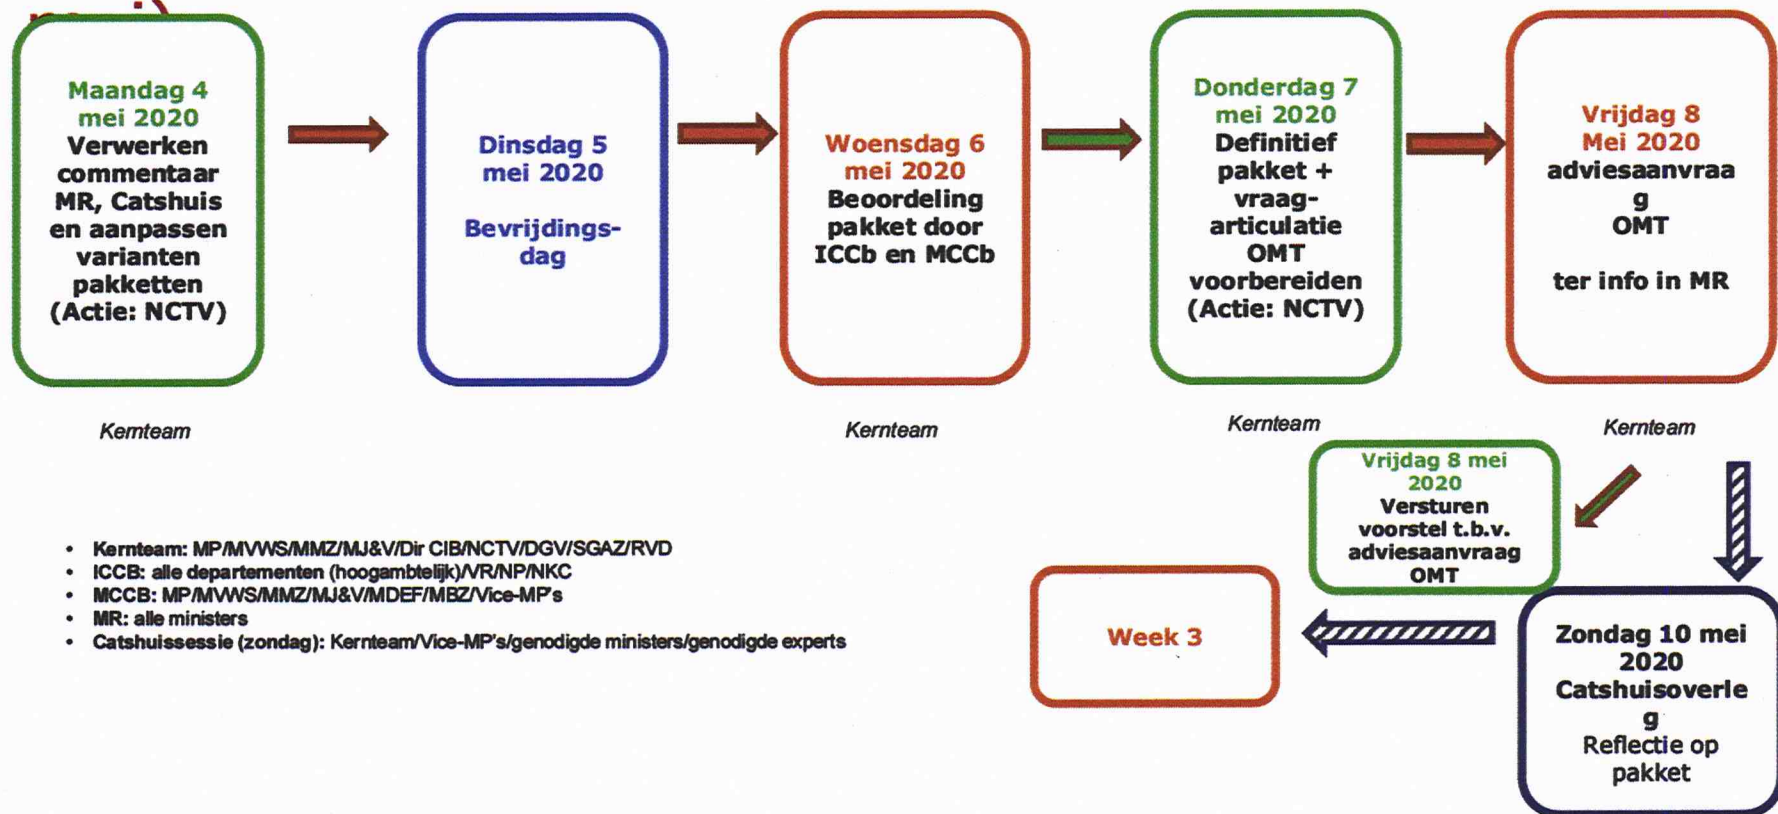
Maandag 4 mei 2020
Verwerken commentaar MR, Catshuis en aanpassen varianten pakketten (Actie: NCTV)

Kernteam

Dinsdag 5 mei 2020

Bevrijdingsdag

Woensdag 6 mei 2020
Beoordeling pakket door ICCb en MCCb

Kernteam

Donderdag 7 mei 2020
Definitief pakket + vraagarticulatie OMT voorbereiden (Actie: NCTV)

Kernteam

Vrijdag 8 Mei 2020
adviesaanvraa g OMT

ter info in MR

Kernteam

Vrijdag 8 mei 2020
Versturen voorstel t.b.v. adviesaanvraag OMT

Zondag 10 mei 2020
Catshuisoverle g
Reflectie op pakket

Week 3

- Kernteam: MP/MVWS/MMZ/MJ&V/Dir CIB/NCTV/DGV/SGAZ/RVD
- ICCB: alle departementen (hoogambtelijk)/VR/NP/NKC
- MCCB: MP/MVWS/MMZ/MJ&V/MDEF/MBZ/Vice-MP's
- MR: alle ministers
- Catshuissessie (zondag): Kernteam/Vice-MP's/genodigde ministers/genodigde experts